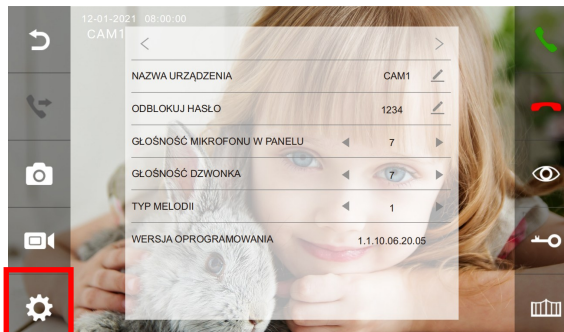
12-01-2021 08:00:00
CAM1

<
>

| | |
|---|---|
| NAZWA URZĄDZENIA | CAM1 |
| ODBLOKUJ HASŁO | 1234 |
| GŁOŚNOŚĆ MIKROFONU W PANELU | 7 |
| GŁOŚNOŚĆ DZWONKA | 7 |
| TYP MELODII | 1 |
| WERSJA OPROGRAMOWANIA | 1.1.10.06.20.05 |